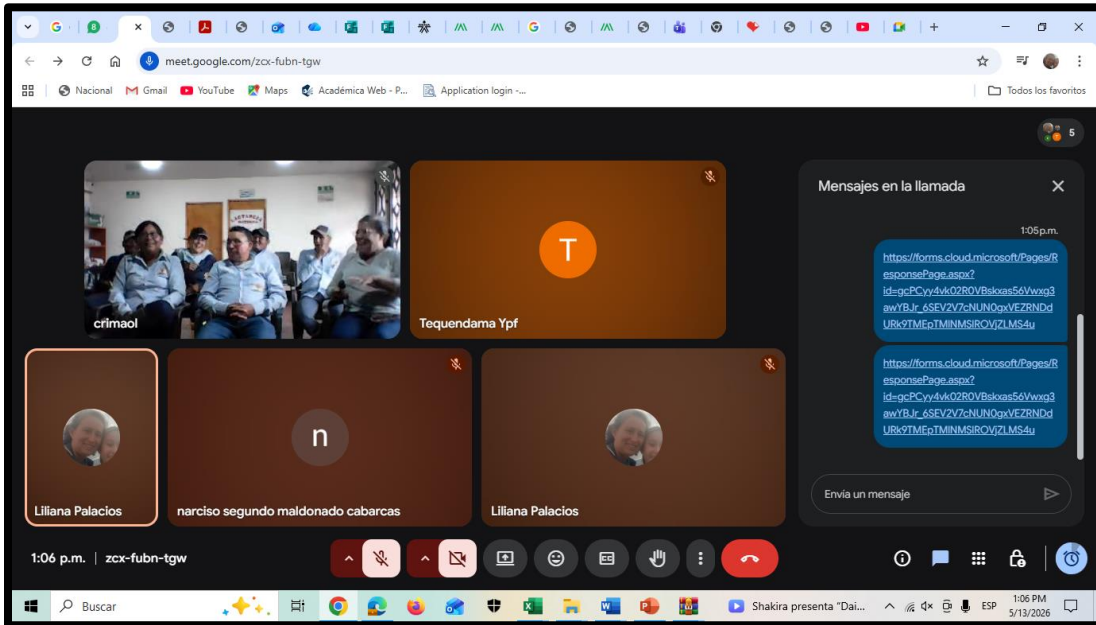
meet.google.com/zcx-fubn-tgw

Nacional Gmail YouTube Maps Académica Web - P... Application login -... Todos los favoritos

5

crimaol

T

Tequendama Ypf

Mensajes en la llamada

1:05 p.m.

https://forms.cloud.microsoft/Pages/ResponsePage.aspx?id=gcPCyy4vk02R0VBskxas56Vwxg3awYBJr_6SEV2V7cNUN0gxVEZRNDdURk9TMEpTMlNMSlROVjZLMS4u

https://forms.cloud.microsoft/Pages/ResponsePage.aspx?id=gcPCyy4vk02R0VBskxas56Vwxg3awYBJr_6SEV2V7cNUN0gxVEZRNDdURk9TMEpTMlNMSlROVjZLMS4u

Envía un mensaje

Liliana Palacios

n

narciso segundo maldonado cabarcas

Liliana Palacios

1:06 p.m. | zcx-fubn-tgw

Buscar

Shakira presenta "Dai...

ESP

1:06 PM
5/13/2026